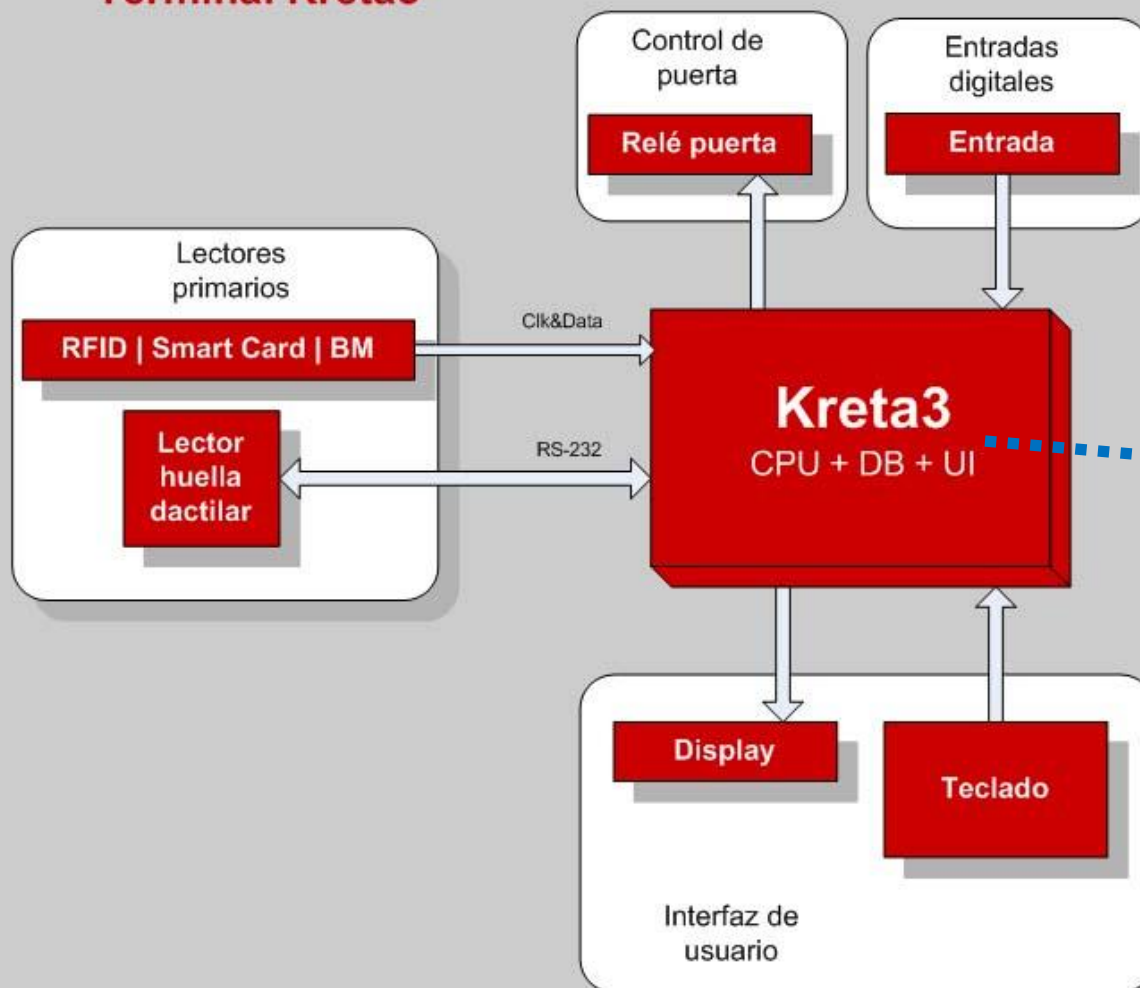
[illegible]

Control de puerta

Relé puerta

Entradas digitales

Entrada

Lectores primarios

RFID | Smart Card | BM

Lector huella dactilar

Clk&Data

RS-232

Kreta3

CPU + DB + UI

Display

Teclado

Interfaz de usuario